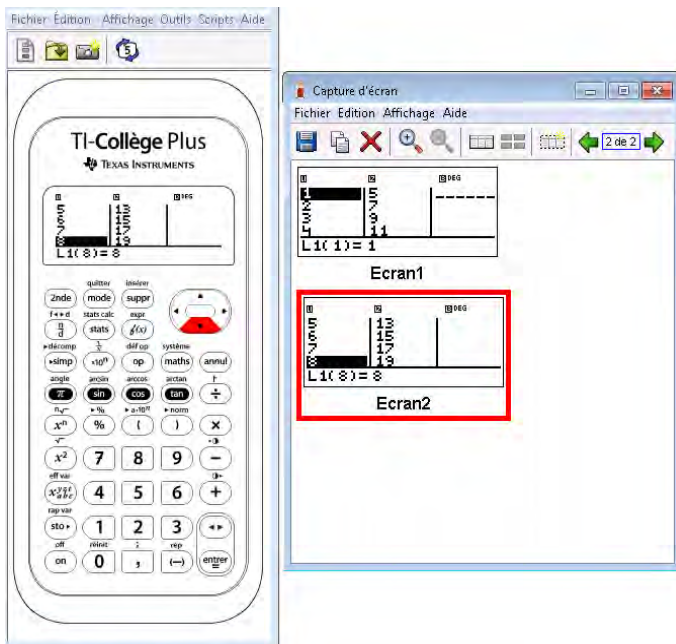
Fichier Édition Affichage Outils Scripts Aide

TI-Collège Plus
TEXAS INSTRUMENTS

L1 L2 L3 DEG
5 13
6 15
7 17
8 19
L1(8)=8

quitter insérer
2nde mode suppr
f◂▸d stats calc expr
$\frac{n}{d}$ stats $\mathscr{g}(x)$
▸décomp $\frac{1}{x}$ déf op système
▸simp $\times 10^n$ op maths annul
angle arcsin arccos arctan
$\pi$ sin cos tan $\div$
▸% ▸a·10ⁿ ▸norm
$x^n$ % ( ) $\times$
$x^2$ 7 8 9 $-$
eff var
$x^{yzt}_{abc}$ 4 5 6 $+$
rap var
sto▸ 1 2 3
off réinit ; rep
on 0 , (—) entrer

Capture d'écran
Fichier Edition Affichage Aide
2 de 2

L1 L2 L3 DEG
1 5 ------
2 7
3 9
4 11
L1(1)=1
Ecran1

L1 L2 L3 DEG
5 13
6 15
7 17
8 19
L1(8)=8
Ecran2